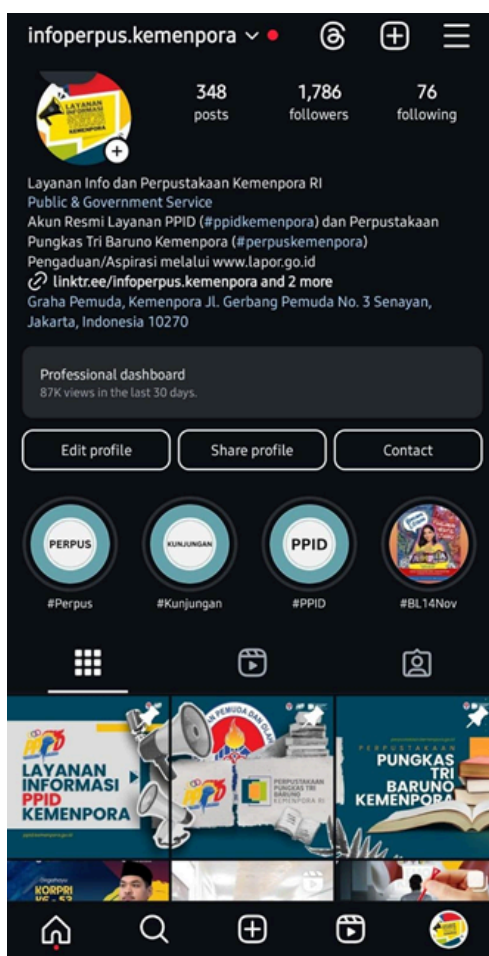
infoperpus.kemenpora

LAYANAN INFORMASI PPID KEMENPORA

348 posts
1,786 followers
76 following

Layanan Info dan Perpustakaan Kemenpora RI
Public & Government Service
Akun Resmi Layanan PPID (#ppidkemenpora) dan Perpustakaan Pungkas Tri Baruno Kemenpora (#perpuskemenpora)
Pengaduan/Aspirasi melalui www.lapor.go.id
linktr.ee/infoperpus.kemenpora and 2 more
Graha Pemuda, Kemenpora Jl. Gerbang Pemuda No. 3 Senayan, Jakarta, Indonesia 10270

Professional dashboard
87K views in the last 30 days.

Edit profile
Share profile
Contact

PERPUS
#Perpus
KUNJUNGAN
#Kunjungan
PPID
#PPID
#BL14Nov

LAYANAN INFORMASI PPID KEMENPORA
PERPUSTAKAAN PUNGKAS TRI BARUNO KEMENPORA
PERPUSTAKAAN
PUNGKAS TRI BARUNO KEMENPORA
KORPRI
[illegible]